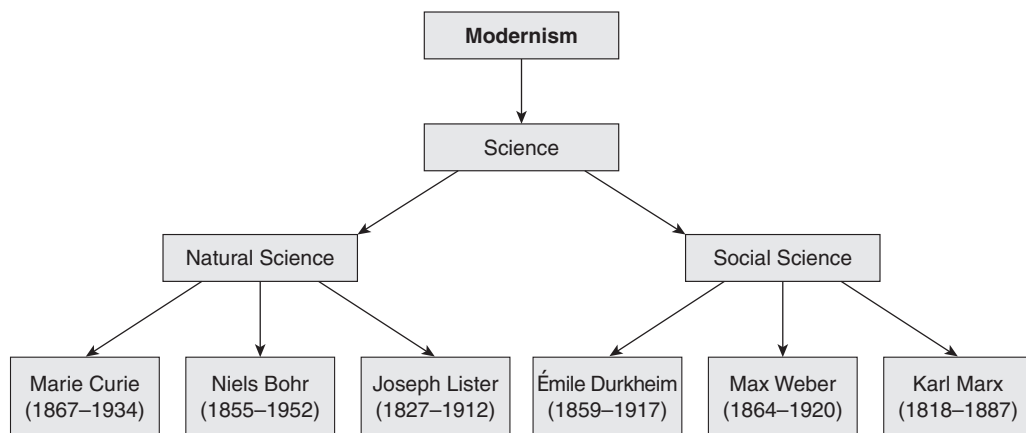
Modernism

Science

Natural Science

Social Science

Marie Curie (1867–1934)

Niels Bohr (1855–1952)

Joseph Lister (1827–1912)

Émile Durkheim (1859–1917)

Max Weber (1864–1920)

Karl Marx (1818–1887)